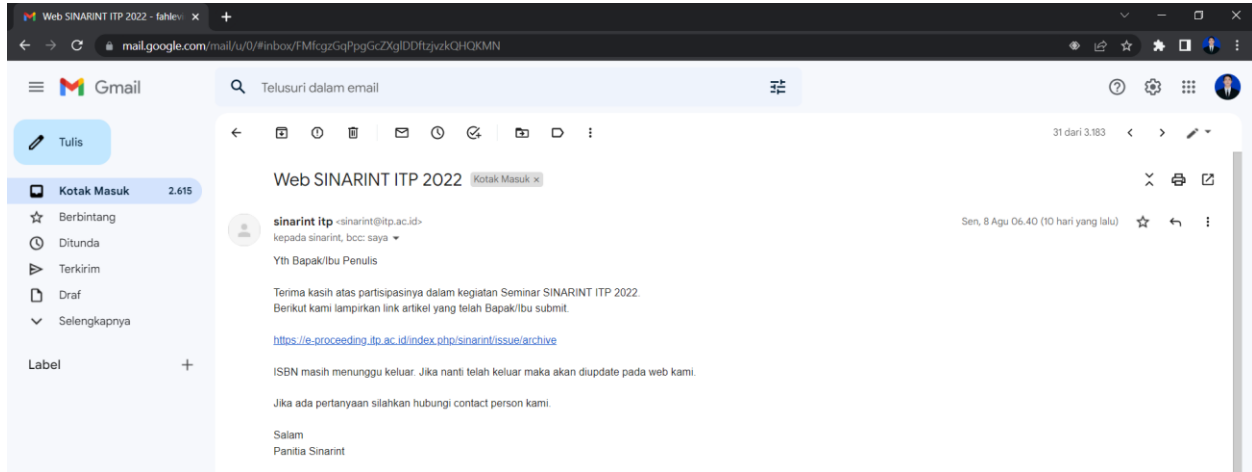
Web SINARINT ITP 2022 - fahlevi ×

mail.google.com/mail/u/0/#inbox/FMfcgzGqPpgGcZXglDDftzjvzkQHQKMN

Gmail

Telusuri dalam email

Tulis

Kotak Masuk 2.615
Berbintang
Ditunda
Terkirim
Draf
Selengkapnya

Label

31 dari 3.183

Web SINARINT ITP 2022 Kotak Masuk ×

sinarint itp <sinarint@itp.ac.id>
kepada sinarint, bcc: saya

Sen, 8 Agu 06.40 (10 hari yang lalu)

Yth Bapak/Ibu Penulis

Terima kasih atas partisipasinya dalam kegiatan Seminar SINARINT ITP 2022.
Berikut kami lampirkan link artikel yang telah Bapak/Ibu submit.

https://e-proceeding.itp.ac.id/index.php/sinarint/issue/archive

ISBN masih menunggu keluar. Jika nanti telah keluar maka akan diupdate pada web kami.

Jika ada pertanyaan silahkan hubungi contact person kami.

Salam
Panitia Sinarint